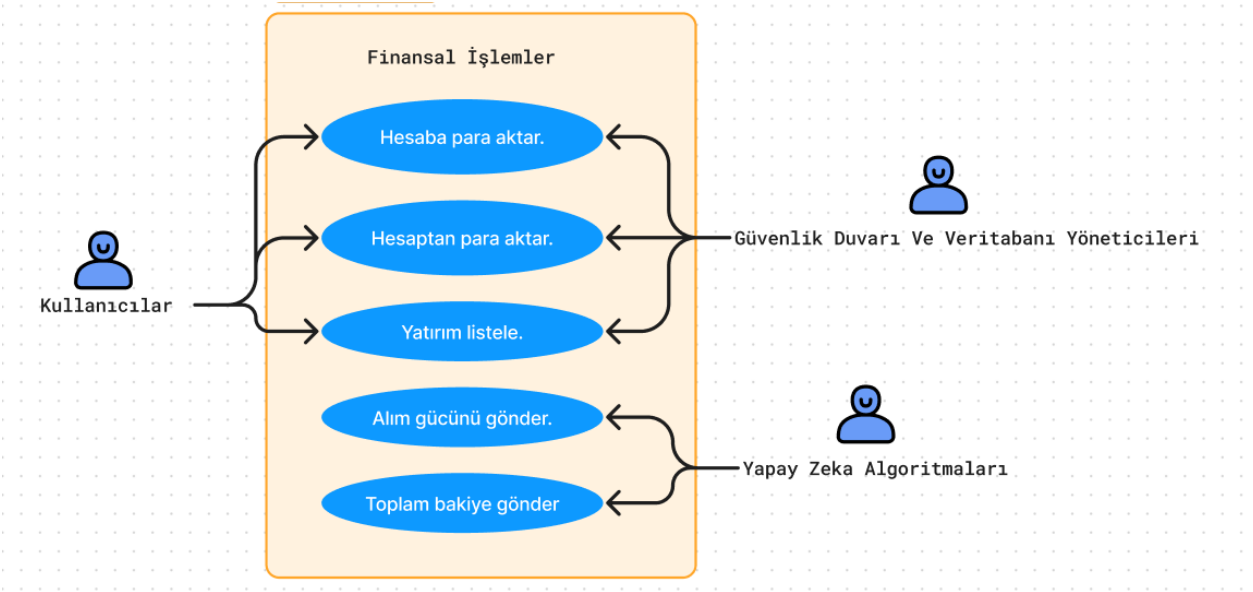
Finansal İşlemler

Hesaba para aktar.

Hesaptan para aktar.

Yatırım listele.

Alım gücünü gönder.

Toplam bakiye gönder

Kullanıcılar

Güvenlik Duvarı Ve Veritabanı Yöneticileri

Yapay Zeka Algoritmaları